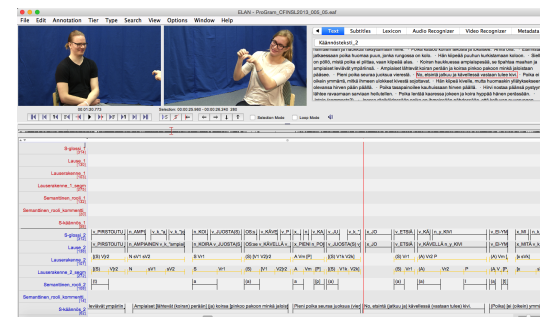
ELAN - ProGram_CFINSL2013_006_05.eaf

File Edit Annotation Tier Type Search View Options Window Help

Text Subtitles Lexicon Audio Recognizer Video Recognizer Metadata

Käännösteksti_2

00:01:20.773

Selection: 00:00:00.000 - 00:00:00.000 0

Selection Mode Loop Mode

S-glossi_2

Lause_1

Lauserakenne_1

Lauserakenne_1_tarkistus

Semanttinen_rooli_1

Semanttinen_rooli_kommentti

Sreaktio_1

S-glossi_2

Lause_2

Lauserakenne_2

Lauserakenne_2_tark

Semanttinen_rooli_2

Semanttinen_rooli_kommentti

Sreaktio_2

Pieni poika seuraa juoksua vierestä

Ampiaiset lähtevät (koiran) perään (ja) koira lähtee pakoon minkä jaksaa

No, eteenpäin (jatkuu ja) kävellessä (vastaan tulee) kivi

Poika (ei) (tiedä) (ja)